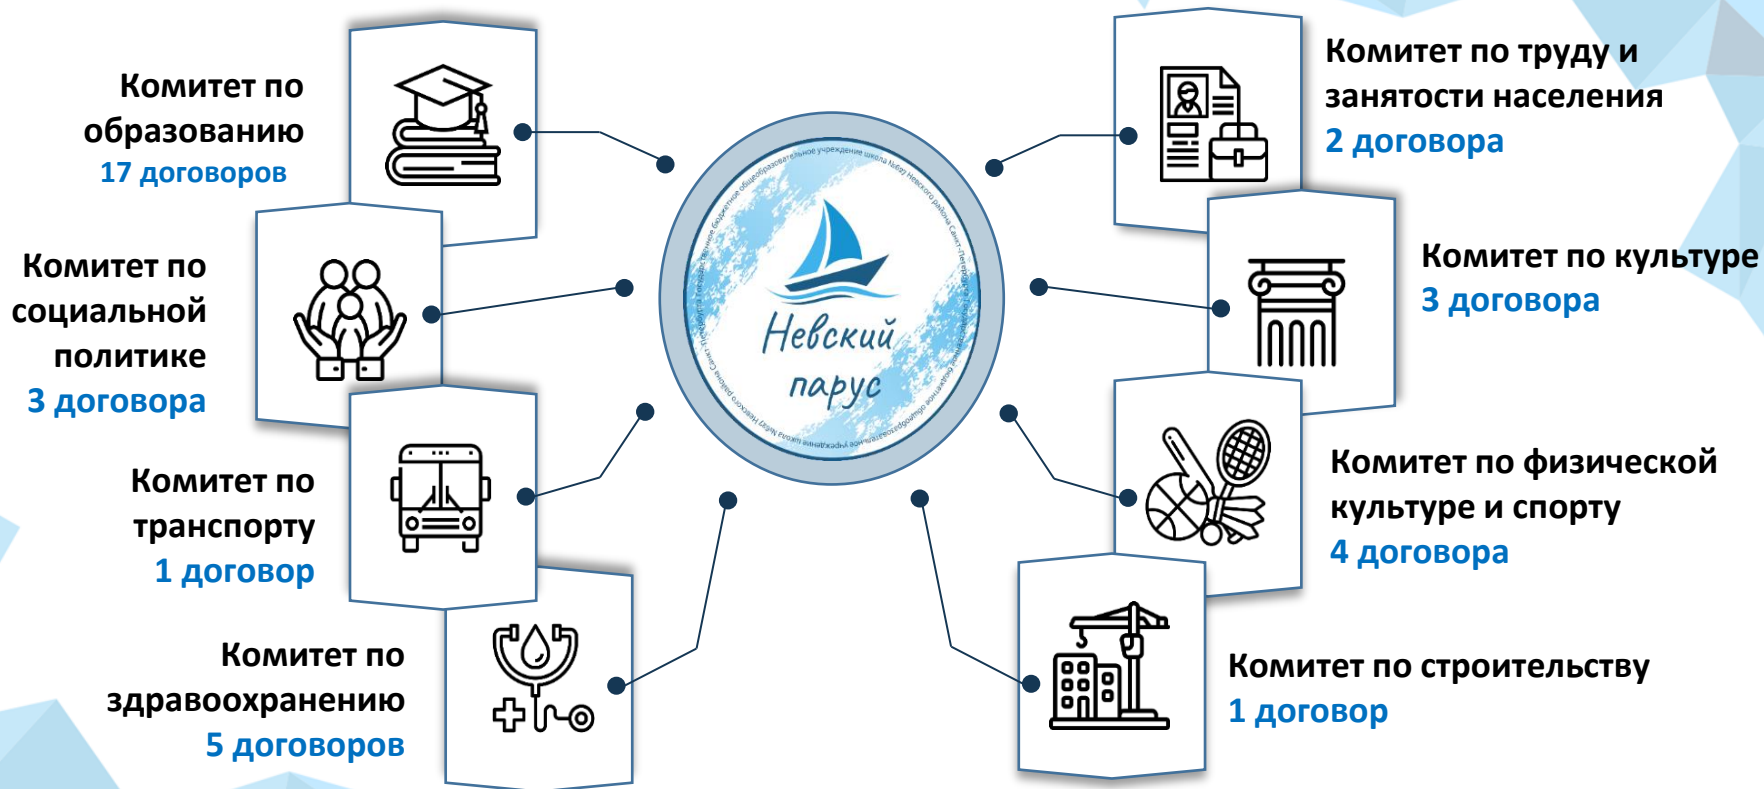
Комитет по образованию
17 договоров

Комитет по социальной политике
3 договора

Комитет по транспорту
1 договор

Комитет по здравоохранению
5 договоров

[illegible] бюджетное общеобразовательное учреждение школа №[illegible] Невского района Санкт-Петербурга

Невский парус

Комитет по труду и занятости населения
2 договора

Комитет по культуре
3 договора

Комитет по физической культуре и спорту
4 договора

Комитет по строительству
1 договор